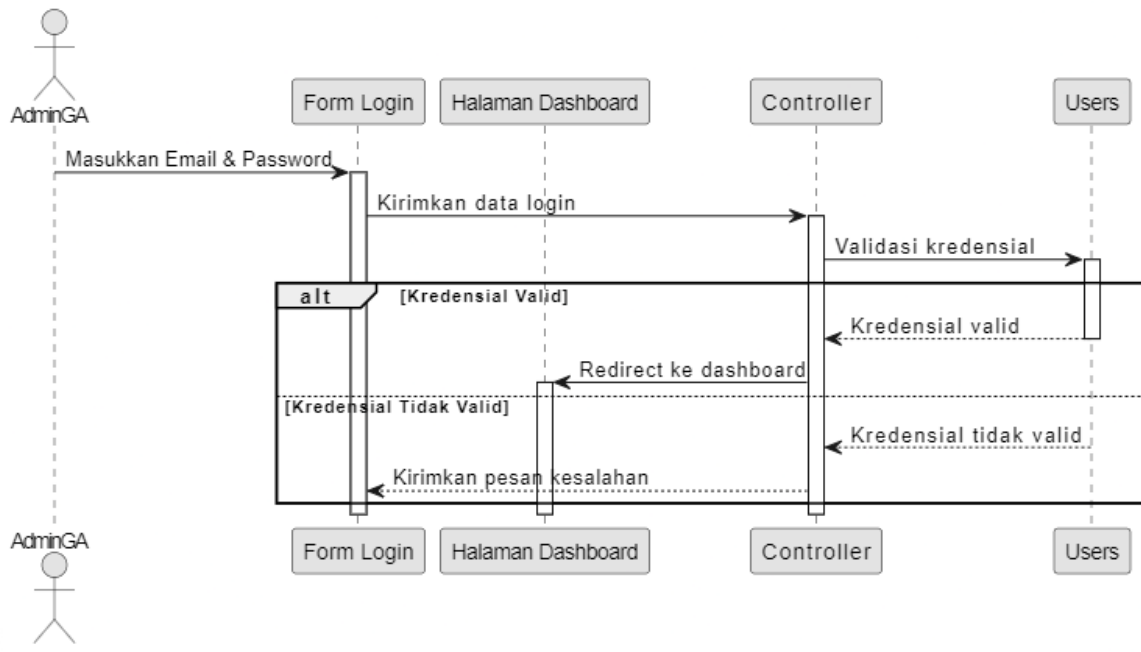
AdminGA

Form Login

Halaman Dashboard

Controller

Users

Masukkan Email & Password

Kirimkan data login

Validasi kredensial

alt

[Kredensial Valid]

Kredensial valid

Redirect ke dashboard

[Kredensial Tidak Valid]

Kredensial tidak valid

Kirimkan pesan kesalahan

AdminGA

Form Login

Halaman Dashboard

Controller

Users